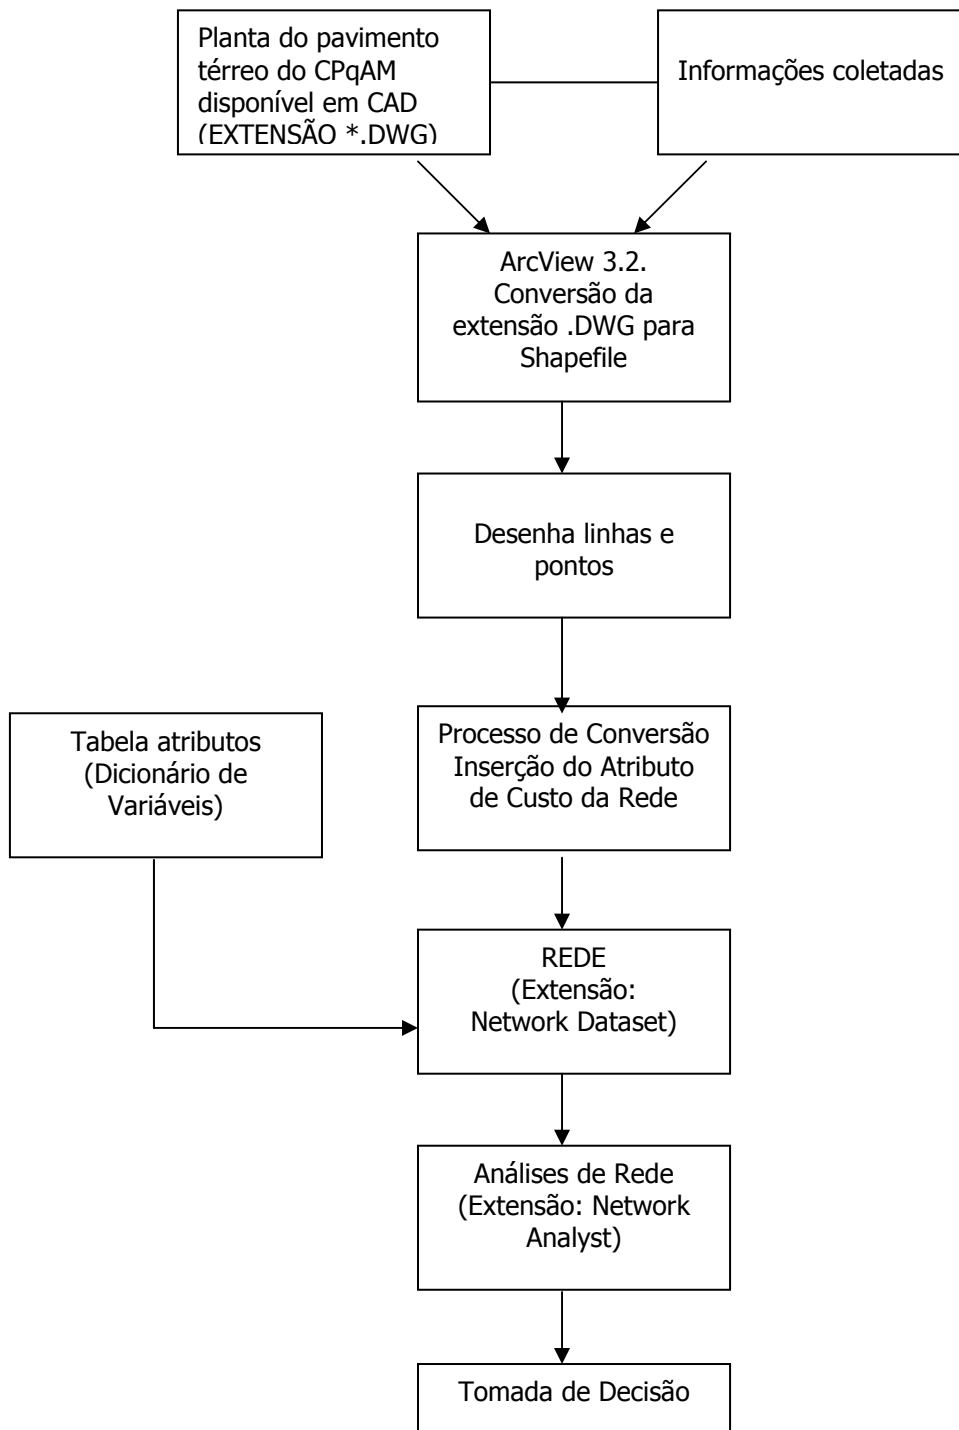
Planta do pavimento térreo do CPqAM disponível em CAD (EXTENSÃO *.DWG)

Informações coletadas

ArcView 3.2. Conversão da extensão .DWG para Shapefile

Desenha linhas e pontos

Tabela atributos (Dicionário de Variáveis)

Processo de Conversão Inserção do Atributo de Custo da Rede

REDE (Extensão: Network Dataset)

Análises de Rede (Extensão: Network Analyst)

Tomada de Decisão